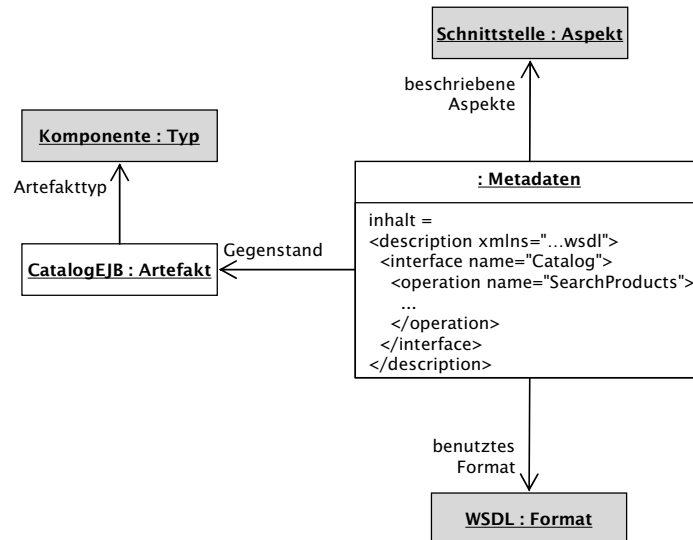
Schnittstelle : Aspekt

beschriebene Aspekte

Komponente : Typ

Artefakttyp

: Metadaten

inhalt =
<description xmlns="...wsdl">
<interface name="Catalog">
<operation name="SearchProducts">
...
</operation>
</interface>
</description>

Gegenstand

CatalogEJB : Artefakt

benutztes Format

WSDL : Format